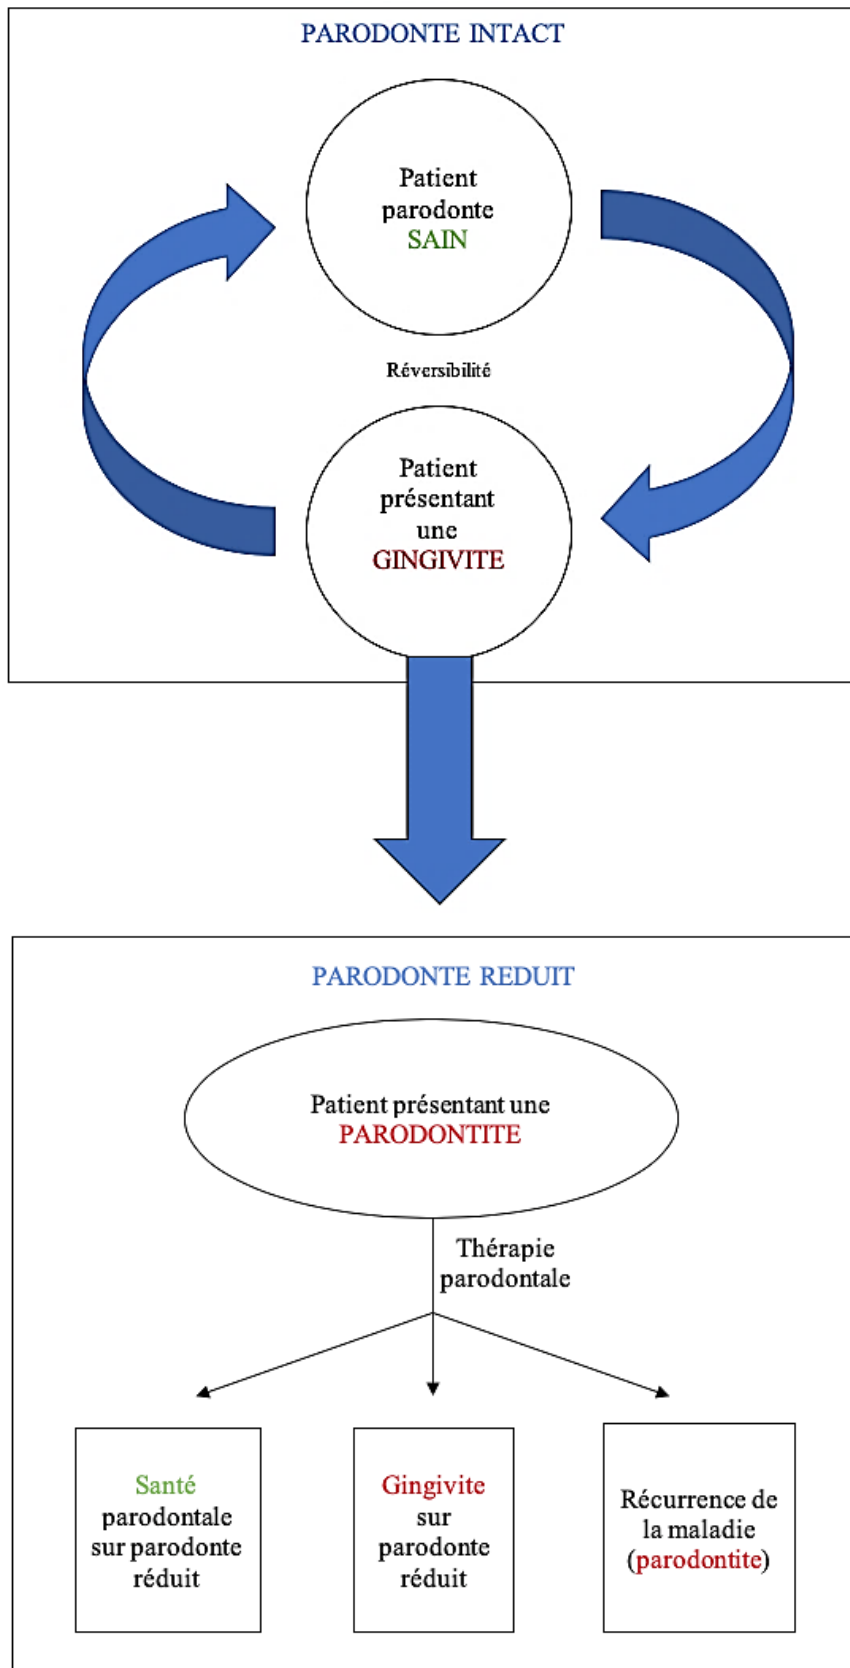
PARODONTE INTACT

Patient parodonte SAIN

Réversibilité

Patient présentant une GINGIVITE

PARODONTE REDUIT

Patient présentant une PARODONTITE

Thérapie parodontale

Santé parodontale sur parodonte réduit

Gingivite sur parodonte réduit

Récurrence de la maladie (parodontite)